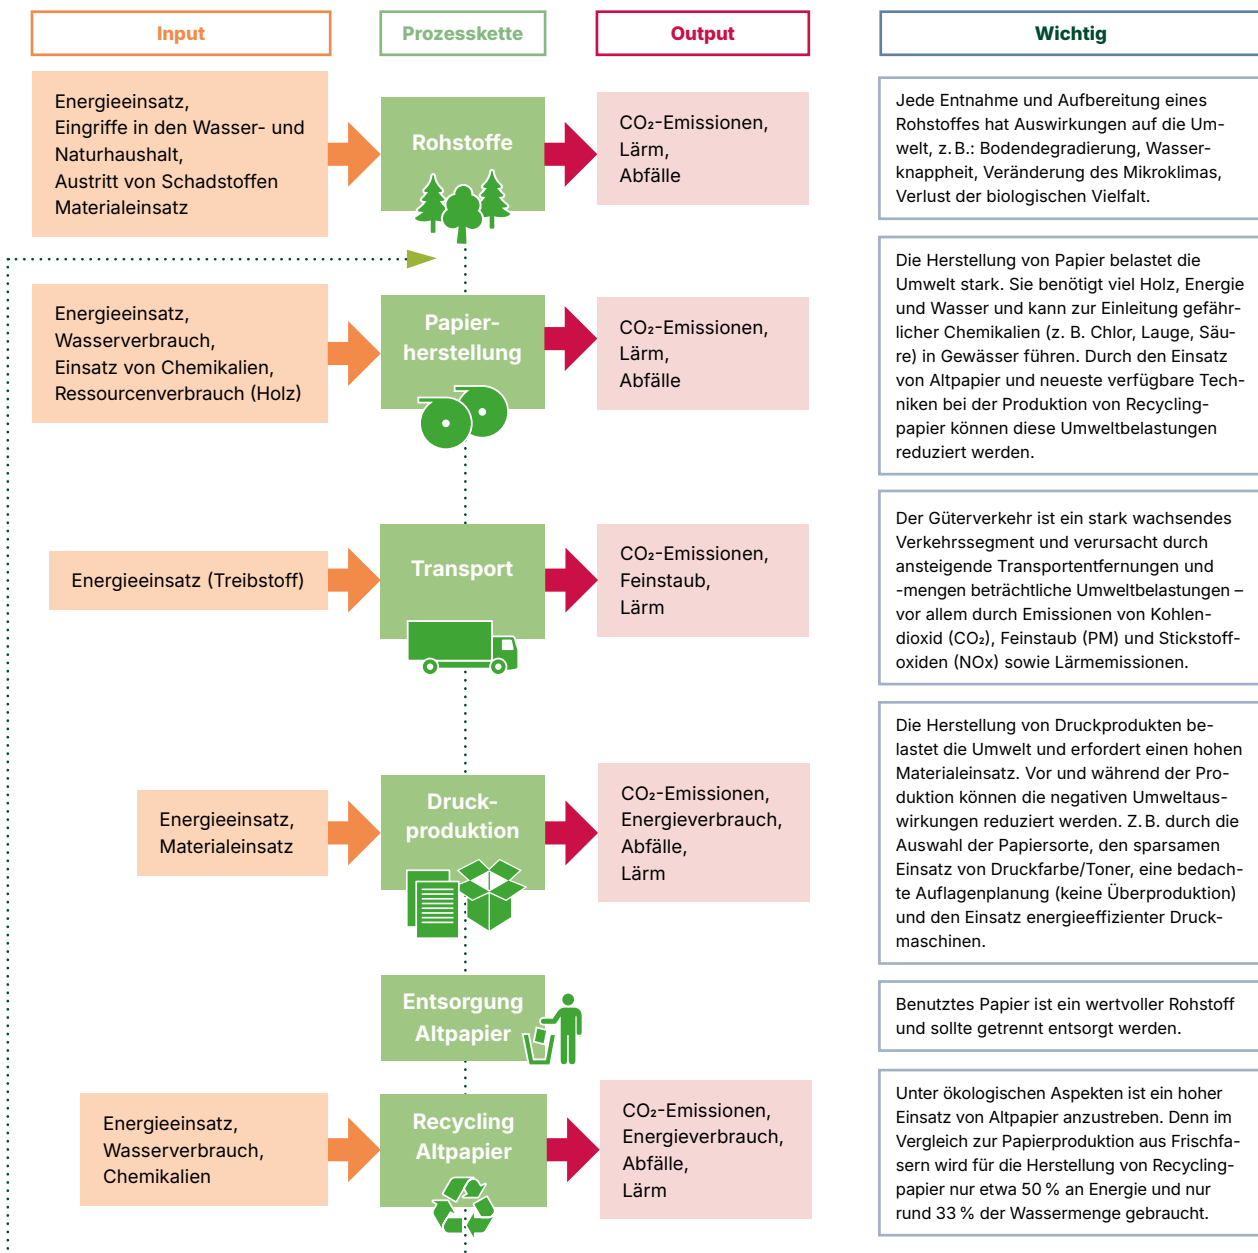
Input

Prozesskette

Output

Wichtig

Energieeinsatz,
Eingriffe in den Wasser- und Naturhaushalt,
Austritt von Schadstoffen
Materialeinsatz

Rohstoffe

$CO_2$-Emissionen,
Lärm,
Abfälle

Jede Entnahme und Aufbereitung eines Rohstoffes hat Auswirkungen auf die Umwelt, z. B.: Bodendegradierung, Wasserknappheit, Veränderung des Mikroklimas, Verlust der biologischen Vielfalt.

Energieeinsatz,
Wasserverbrauch,
Einsatz von Chemikalien,
Ressourcenverbrauch (Holz)

Papierherstellung

$CO_2$-Emissionen,
Lärm,
Abfälle

Die Herstellung von Papier belastet die Umwelt stark. Sie benötigt viel Holz, Energie und Wasser und kann zur Einleitung gefährlicher Chemikalien (z. B. Chlor, Lauge, Säure) in Gewässer führen. Durch den Einsatz von Altpapier und neueste verfügbare Techniken bei der Produktion von Recyclingpapier können diese Umweltbelastungen reduziert werden.

Energieeinsatz (Treibstoff)

Transport

$CO_2$-Emissionen,
Feinstaub,
Lärm

Der Güterverkehr ist ein stark wachsendes Verkehrssegment und verursacht durch ansteigende Transportentfernungen und -mengen beträchtliche Umweltbelastungen – vor allem durch Emissionen von Kohlendioxid ($CO_2$), Feinstaub (PM) und Stickstoffoxiden (NOx) sowie Lärmemissionen.

Energieeinsatz,
Materialeinsatz

Druckproduktion

$CO_2$-Emissionen,
Energieverbrauch,
Abfälle,
Lärm

Die Herstellung von Druckprodukten belastet die Umwelt und erfordert einen hohen Materialeinsatz. Vor und während der Produktion können die negativen Umweltauswirkungen reduziert werden. Z. B. durch die Auswahl der Papiersorte, den sparsamen Einsatz von Druckfarbe/Toner, eine bedachte Auflagenplanung (keine Überproduktion) und den Einsatz energieeffizienter Druckmaschinen.

Entsorgung Altpapier

Benutztes Papier ist ein wertvoller Rohstoff und sollte getrennt entsorgt werden.

Energieeinsatz,
Wasserverbrauch,
Chemikalien

Recycling Altpapier

$CO_2$-Emissionen,
Energieverbrauch,
Abfälle,
Lärm

Unter ökologischen Aspekten ist ein hoher Einsatz von Altpapier anzustreben. Denn im Vergleich zur Papierproduktion aus Frischfasern wird für die Herstellung von Recyclingpapier nur etwa 50 % an Energie und nur rund 33 % der Wassermenge gebraucht.